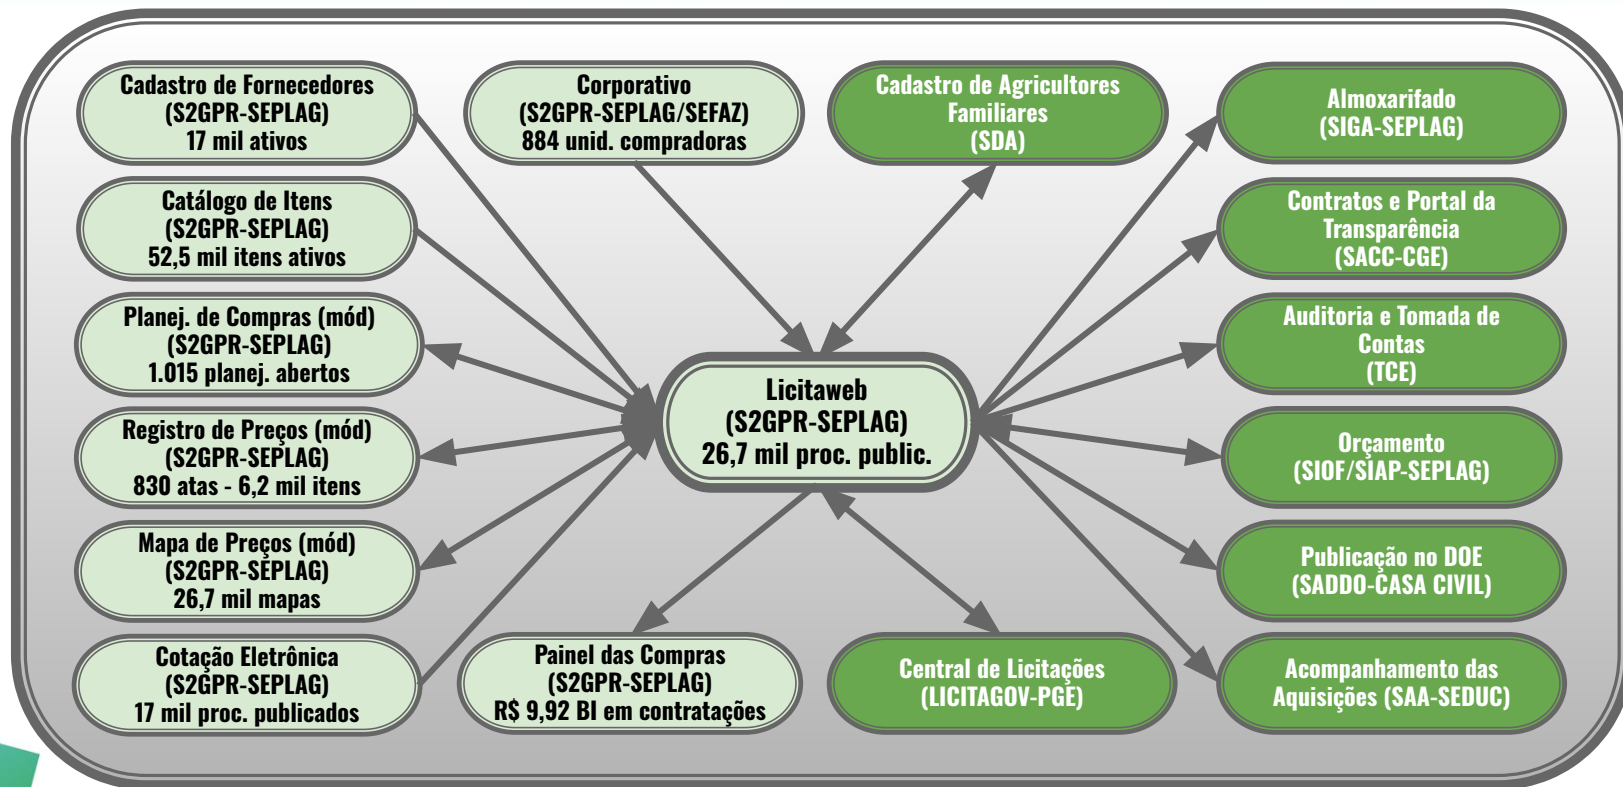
Cadastro de Fornecedores
(S2GPR-SEPLAG)
17 mil ativos

Corporativo
(S2GPR-SEPLAG/SEFAZ)
884 unid. compradoras

Cadastro de Agricultores Familiares
(SDA)

Almoxarifado
(SIGA-SEPLAG)

Catálogo de Itens
(S2GPR-SEPLAG)
52,5 mil itens ativos

Contratos e Portal da Transparência
(SACC-CGE)

Planej. de Compras (mód)
(S2GPR-SEPLAG)
1.015 planej. abertos

Auditoria e Tomada de Contas
(TCE)

Licitaweb
(S2GPR-SEPLAG)
26,7 mil proc. public.

Registro de Preços (mód)
(S2GPR-SEPLAG)
830 atas - 6,2 mil itens

Orçamento
(SIOF/SIAP-SEPLAG)

Mapa de Preços (mód)
(S2GPR-SEPLAG)
26,7 mil mapas

Publicação no DOE
(SADDO-CASA CIVIL)

Cotação Eletrônica
(S2GPR-SEPLAG)
17 mil proc. publicados

Painel das Compras
(S2GPR-SEPLAG)
R$ 9,92 BI em contratações

Central de Licitações
(LICITAGOV-PGE)

Acompanhamento das Aquisições (SAA-SEDUC)